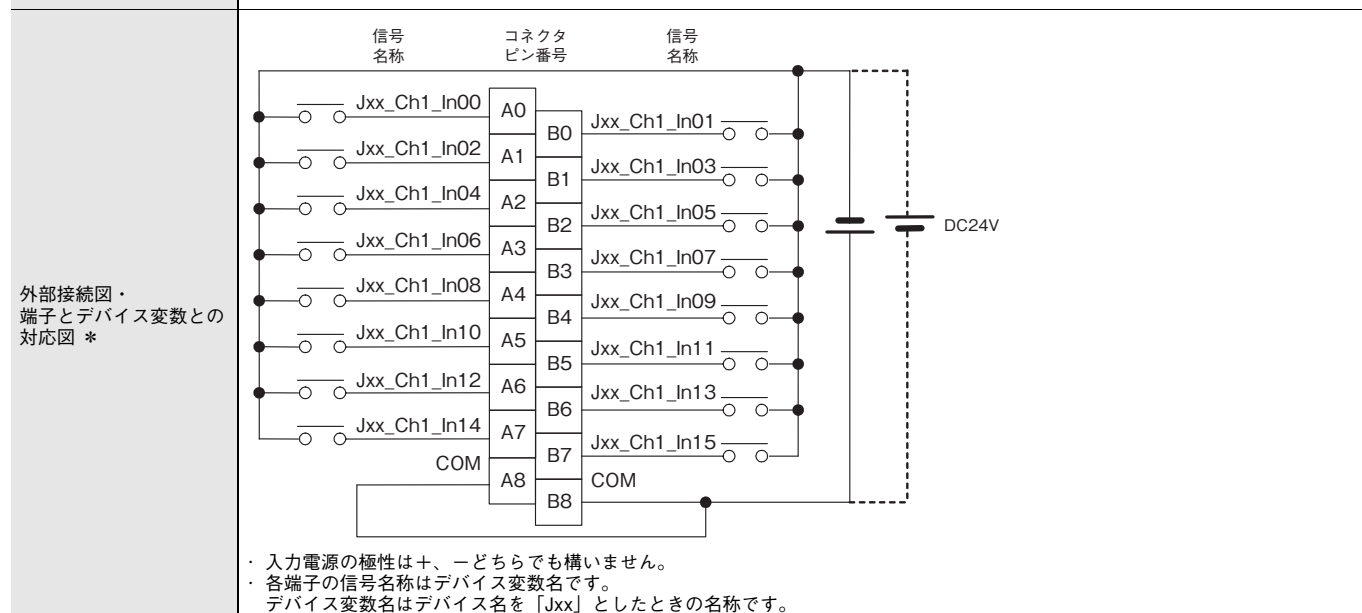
外部接続図・端子とデバイス変数との対応図 ＊

信号名称　コネクタピン番号　信号名称

Jxx_Ch1_In00 A0
B0 Jxx_Ch1_In01
Jxx_Ch1_In02 A1
B1 Jxx_Ch1_In03
Jxx_Ch1_In04 A2
B2 Jxx_Ch1_In05
Jxx_Ch1_In06 A3
B3 Jxx_Ch1_In07
Jxx_Ch1_In08 A4
B4 Jxx_Ch1_In09
Jxx_Ch1_In10 A5
B5 Jxx_Ch1_In11
Jxx_Ch1_In12 A6
B6 Jxx_Ch1_In13
Jxx_Ch1_In14 A7
B7 Jxx_Ch1_In15
COM A8
B8 COM

DC24V

・入力電源の極性は+、−どちらでも構いません。
・各端子の信号名称はデバイス変数名です。
デバイス変数名はデバイス名を「Jxx」としたときの名称です。